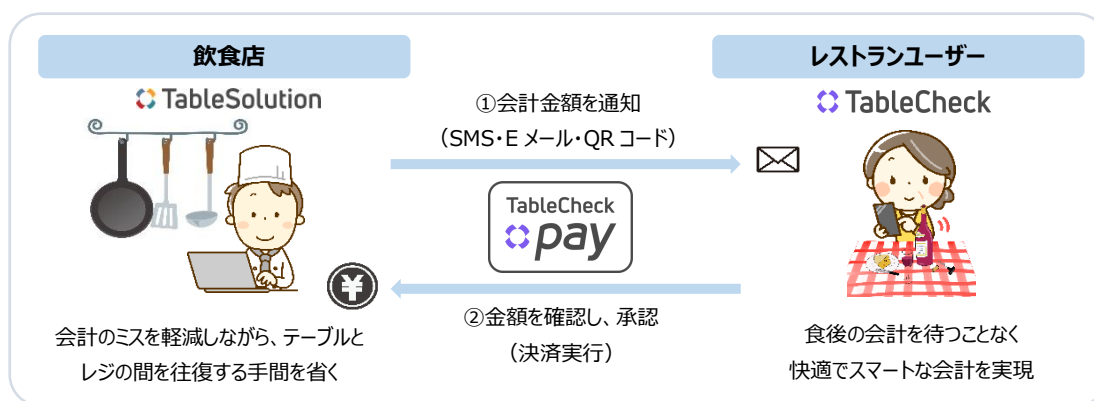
飲食店

TableSolution

①会計金額を通知
（SMS・E メール・QR コード）

レストランユーザー

TableCheck

TableCheck
pay

¥

②金額を確認し、承認
（決済実行）

会計のミスを軽減しながら、テーブルとレジの間を往復する手間を省く

食後の会計を待つことなく
快適でスマートな会計を実現